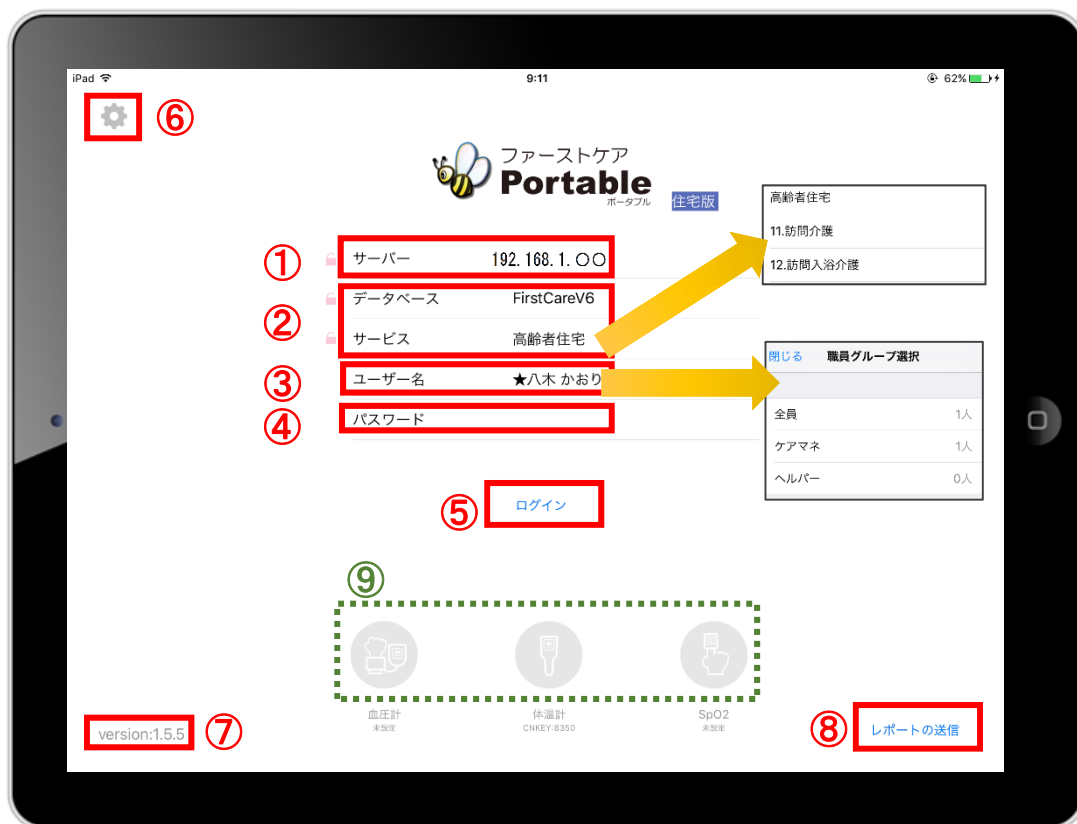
iPad
9:11
62%

⑥

ファーストケア
Portable
ポータブル
住宅版

① サーバー 192.168.1.○○
② データベース FirstCareV6
サービス 高齢者住宅
③ ユーザー名 ★八木 かおり
④ パスワード

高齢者住宅
11.訪問介護
12.訪問入浴介護

閉じる 職員グループ選択
全員 1人
ケアマネ 1人
ヘルパー 0人

⑤ ログイン

⑨

血圧計
未設定
体温計
CNKEY-8350
SpO2
未設定

version:1.5.5 ⑦

⑧ レポートの送信